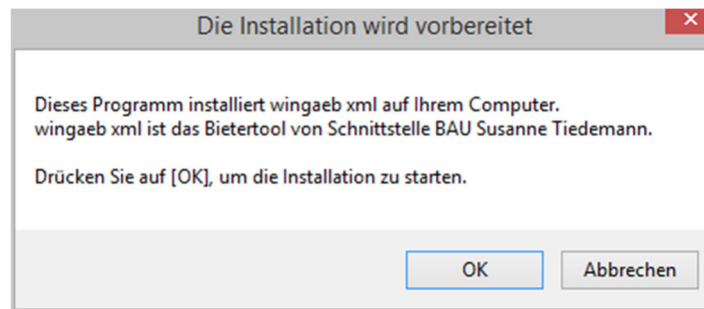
Die Installation wird vorbereitet

Dieses Programm installiert wingaeb xml auf Ihrem Computer.
wingaeb xml ist das Bietertool von Schnittstelle BAU Susanne Tiedemann.

Drücken Sie auf [OK], um die Installation zu starten.

OK

Abbrechen